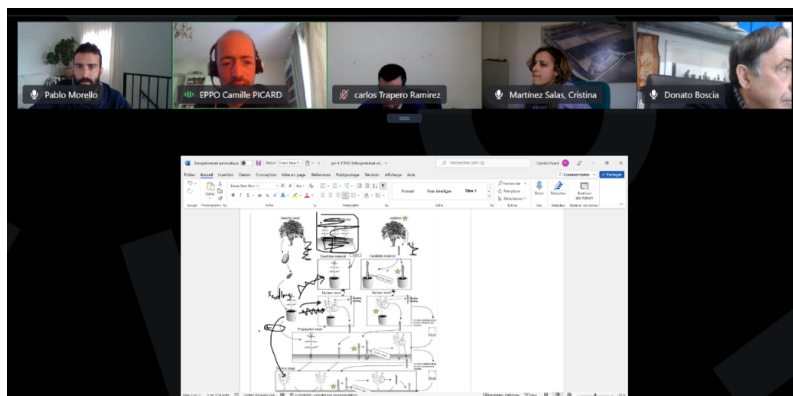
Pablo Morello

EPPO Camille PICARD

carlos Trapero Ramirez

Martinez Salas, Cristina

Donato Boscia

Enregistrement automatique

Fichier Accueil Insertion Dessin Conception Mise en page Références Publipostage Révision Affichage Aide

Commentaires Partager

Normal Sans interligne Titre 1

Rechercher Remplacer Sélectionner

Dictée Éditeur Réutiliser des fichiers

Coller Police Paragraphe Styles Édition Voix Éditeur

Candidate material